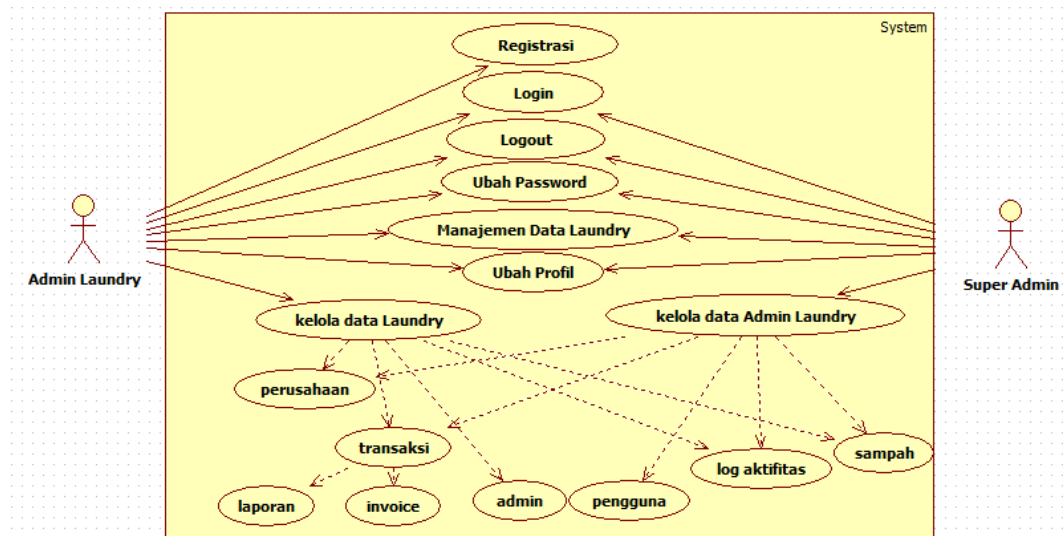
System

Registrasi

Login

Logout

Ubah Password

Manajemen Data Laundry

Ubah Profil

Admin Laundry

Super Admin

kelola data Laundry

kelola data Admin Laundry

perusahaan

transaksi

log aktifitas

sampah

laporan

invoice

admin

pengguna